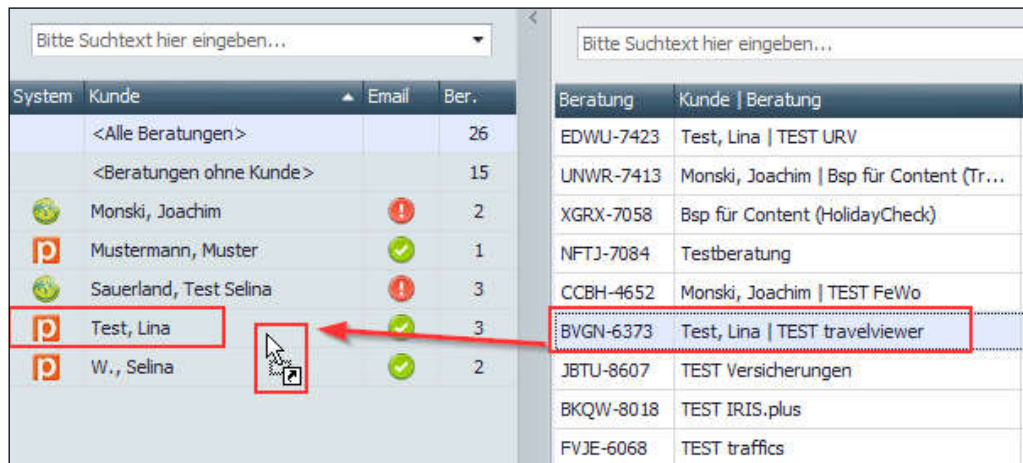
Bitte Suchtext hier eingeben...

| System | Kunde | Email | Ber. |
|---|---|---|---|
| | <Alle Beratungen> | | 26 |
| | <Beratungen ohne Kunde> | | 15 |
| | Monski, Joachim | | 2 |
| | Mustermann, Muster | | 1 |
| | Sauerland, Test Selina | | 3 |
| | Test, Lina | | 3 |
| | W., Selina | | 2 |

Bitte Suchtext hier eingeben...

| Beratung | Kunde \| Beratung |
|---|---|
| EDWU-7423 | Test, Lina \| TEST URV |
| UNWR-7413 | Monski, Joachim \| Bsp für Content (Tr... |
| XGRX-7058 | Bsp für Content (HolidayCheck) |
| NFTJ-7084 | Testberatung |
| CCBH-4652 | Monski, Joachim \| TEST FeWo |
| BVGN-6373 | Test, Lina \| TEST travelviewer |
| JBTU-8607 | TEST Versicherungen |
| BKQW-8018 | TEST IRIS.plus |
| FVJE-6068 | TEST traffics |